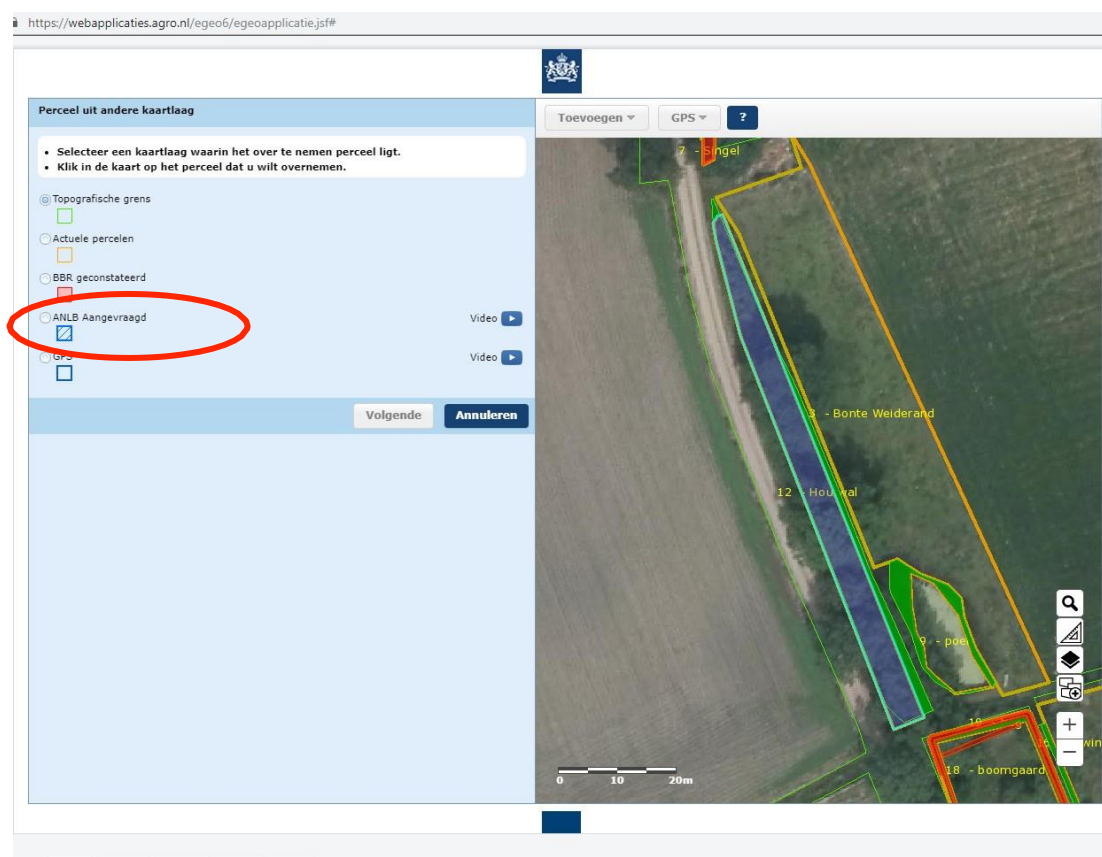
https://webapplicaties.agro.nl/egeo6/egeoapplicatie.jsf#

Perceel uit andere kaartlaag

• Selecteer een kaartlaag waarin het over te nemen perceel ligt.
• Klik in de kaart op het perceel dat u wilt overnemen.

Topografische grens

Actuele percelen

BBR geconstateerd

ANLB Aangevraagd Video

GPS Video

Volgende Annuleren

Toevoegen GPS ?

7 - Singel

3 - Bonte Weiderand

12 - Houtwal

9 - poel

10

18 - boomgaard

0 10 20m